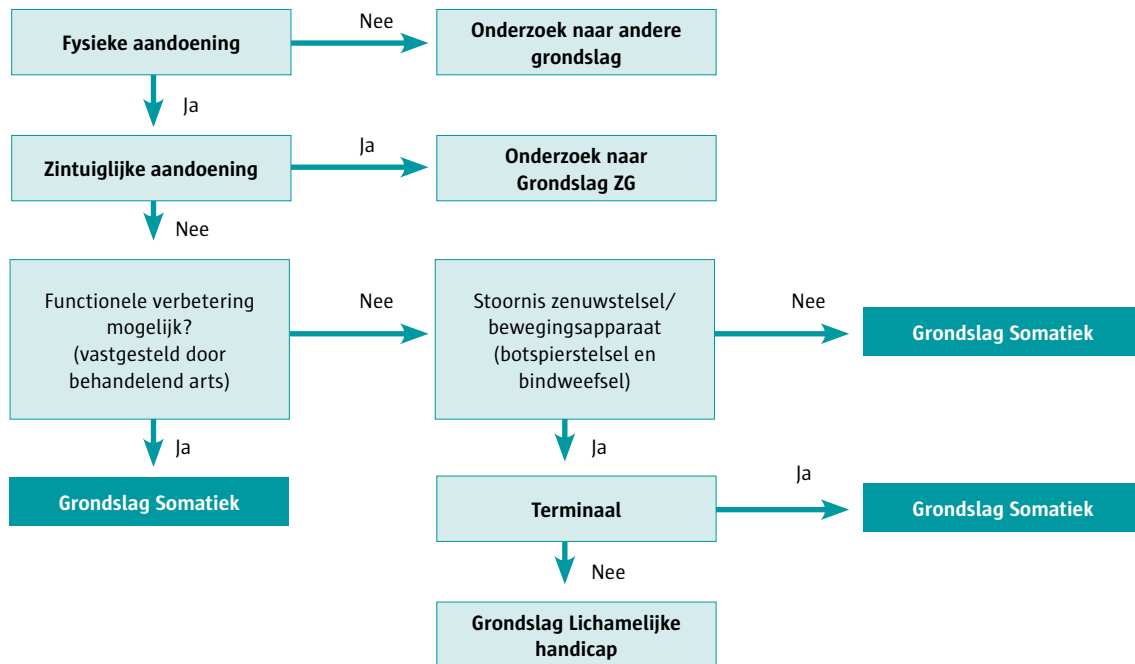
Fysieke aandoening

Nee

Onderzoek naar andere grondslag

Ja

Zintuiglijke aandoening

Ja

Onderzoek naar Grondslag ZG

Nee

Functionele verbetering mogelijk? (vastgesteld door behandelend arts)

Nee

Stoornis zenuwstelsel/ bewegingsapparaat (botspierstelsel en bindweefsel)

Nee

Grondslag Somatiek

Ja

Grondslag Somatiek

Ja

Terminaal

Ja

Grondslag Somatiek

Nee

Grondslag Lichamelijke handicap